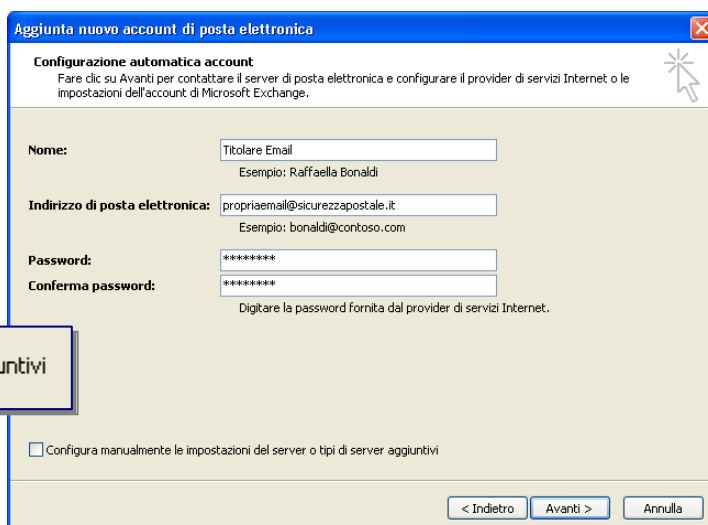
Aggiunta nuovo account di posta elettronica

Configurazione automatica account
Fare clic su Avanti per contattare il server di posta elettronica e configurare il provider di servizi Internet o le impostazioni dell'account di Microsoft Exchange.

Nome: Titolare Email
Esempio: Raffaella Bonaldi

Indirizzo di posta elettronica: propriaemail@sicurezzapostale.it
Esempio: bonaldi@contoso.com

Password: ********
Conferma password: ********
Digitare la password fornita dal provider di servizi Internet.

untivi

Configura manualmente le impostazioni del server o tipi di server aggiuntivi

< Indietro | Avanti > | Annulla